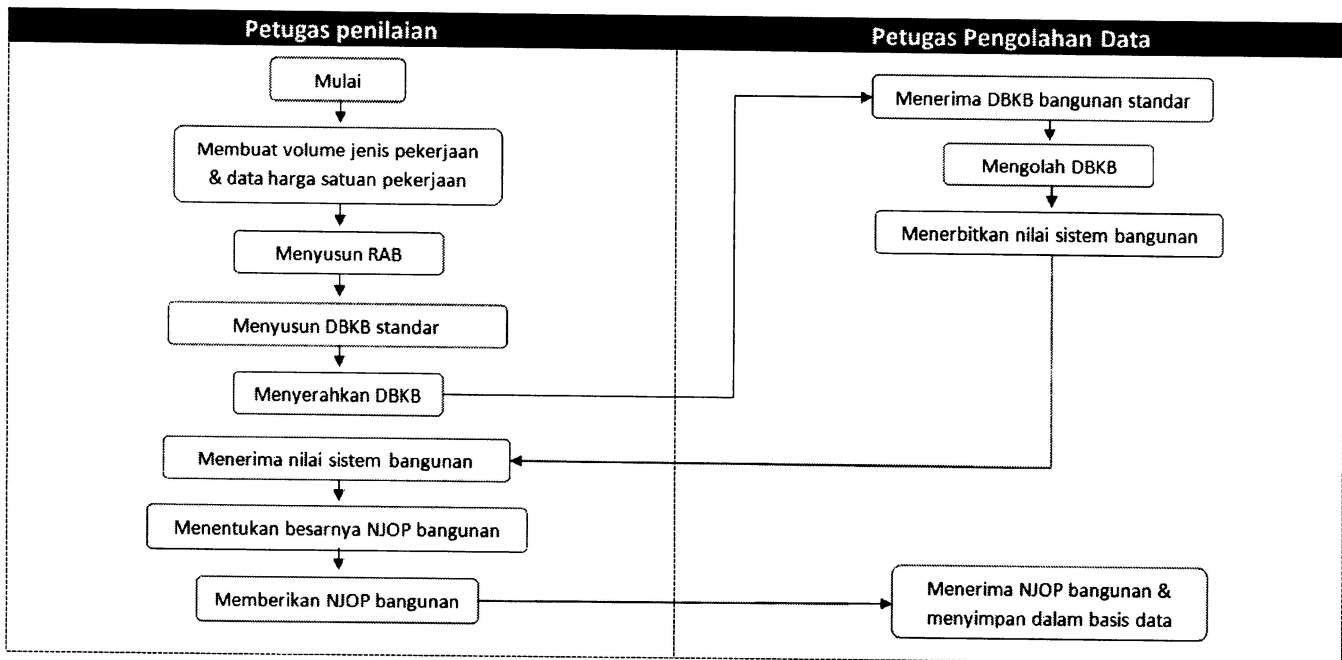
Petugas penilaian

Mulai

Membuat volume jenis pekerjaan & data harga satuan pekerjaan

Menyusun RAB

Menyusun DBKB standar

Menyerahkan DBKB

Menerima nilai sistem bangunan

Menentukan besarnya NJOP bangunan

Memberikan NJOP bangunan

Petugas Pengolahan Data

Menerima DBKB bangunan standar

Mengolah DBKB

Menerbitkan nilai sistem bangunan

Menerima NJOP bangunan & menyimpan dalam basis data